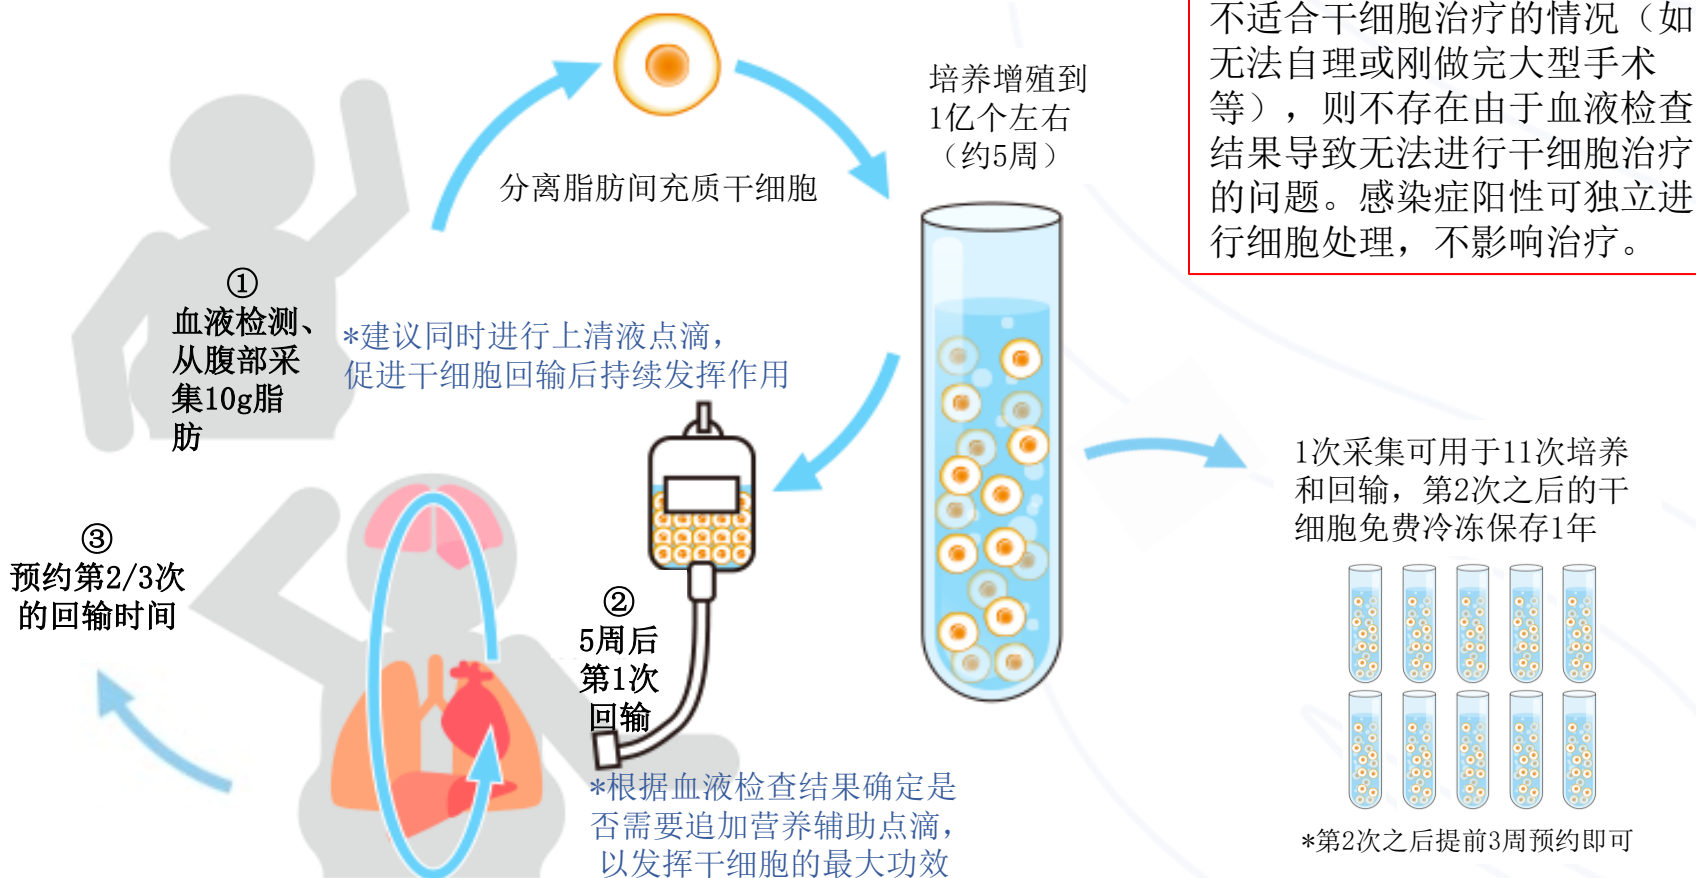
不适合干细胞治疗的情况（如无法自理或刚做完大型手术等），则不存在由于血液检查结果导致无法进行干细胞治疗的问题。感染症阳性可独立进行细胞处理，不影响治疗。

分离脂肪间充质干细胞

培养增殖到1亿个左右（约5周）

①
血液检测、从腹部采集10g脂肪

*建议同时进行上清液点滴，促进干细胞回输后持续发挥作用

1次采集可用于11次培养和回输，第2次之后的干细胞免费冷冻保存1年

③
预约第2/3次的回输时间

②
5周后第1次回输

*根据血液检查结果确定是否需要追加营养辅助点滴，以发挥干细胞的最大功效

*第2次之后提前3周预约即可